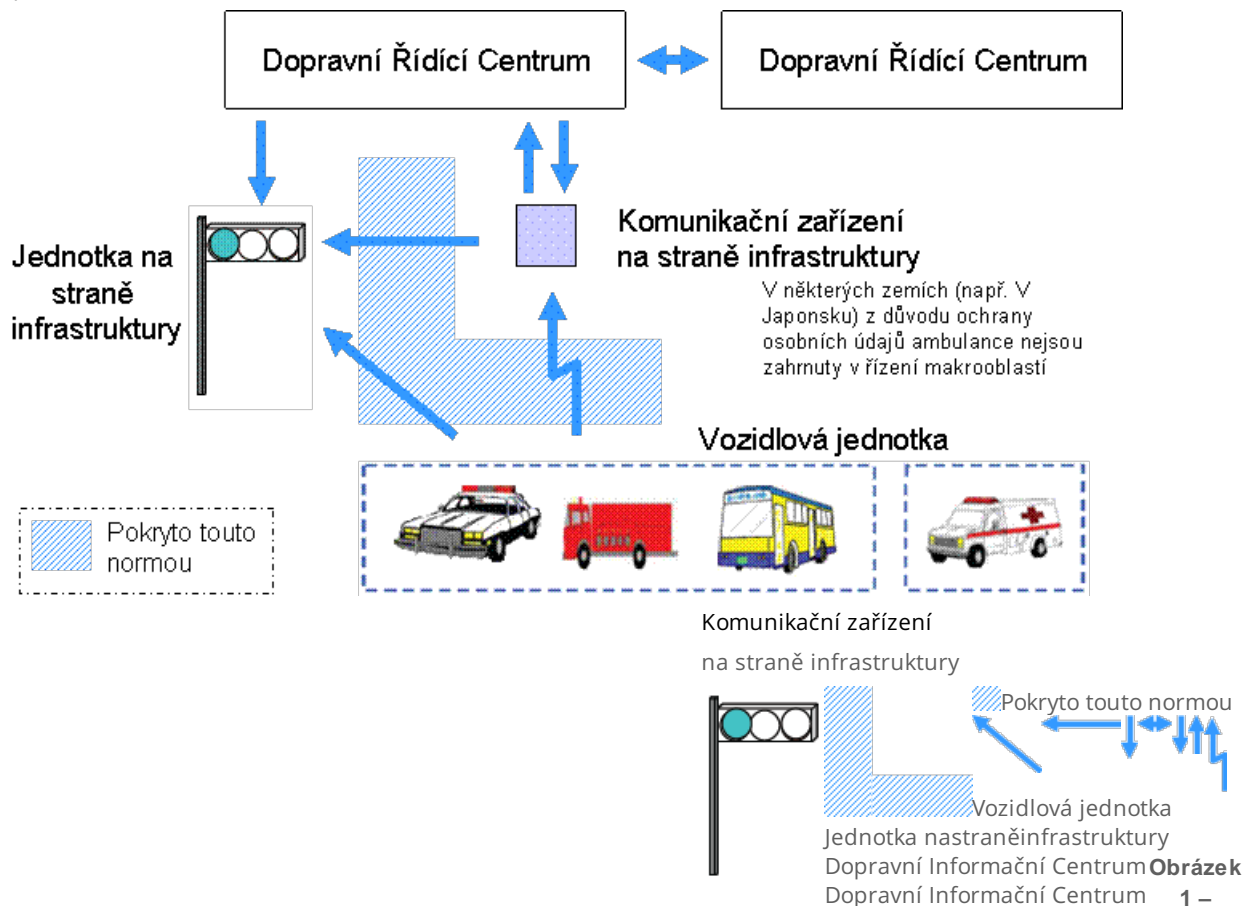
Dopravní Řídící Centrum

Dopravní Řídící Centrum

Komunikační zařízení na straně infrastruktury

Jednotka na straně infrastruktury

V některých zemích (např. V Japonsku) z důvodu ochrany osobních údajů ambulance nejsou zahrnuty v řízení makrooblastí

Vozidlová jednotka

Pokryto touto normou

Komunikační zařízení

na straně infrastruktury

Pokryto touto normou

Vozidlová jednotka

Jednotka nastraněinfrastruktury

Dopravní Informační Centrum

Dopravní Informační Centrum

Obrázek 1 –